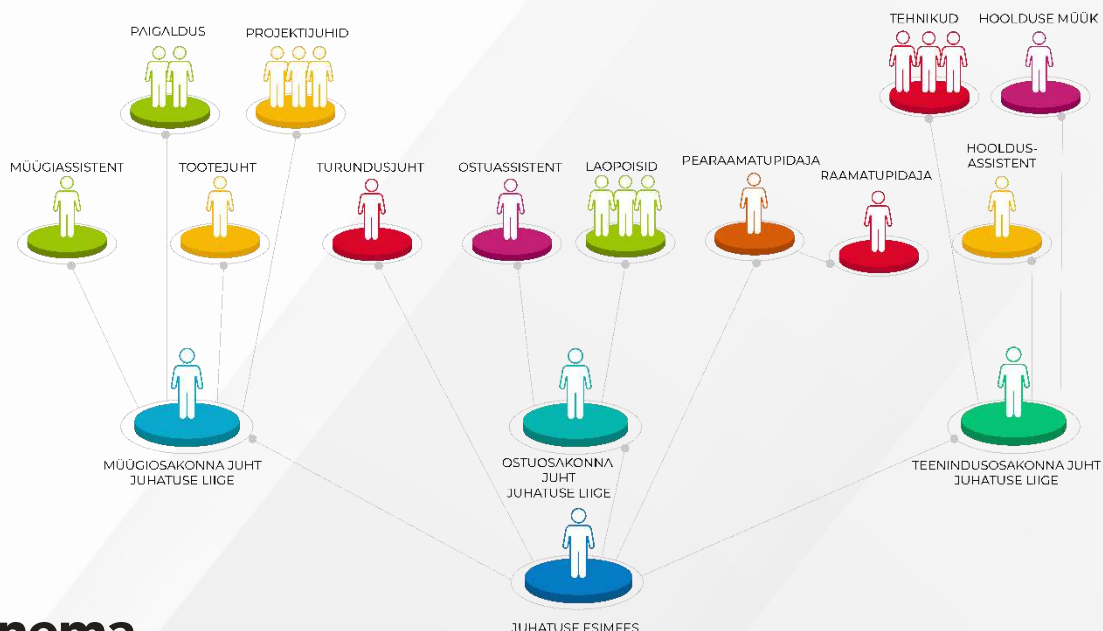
PAIGALDUS
PROJEKTIJUHID
TEHNIKUD
HOOLDUSE MÜÜK
MÜÜGIASSISTENT
TOOTEJUHT
TURUNDUSJUHT
OSTUASSISTENT
LAOPOISID
PEARAAMATUPIDAJA
RAAMATUPIDAJA
HOOLDUS-ASSISTENT
MÜÜGIOSAKONNA JUHT JUHATUSE LIIGE
OSTUOSAKONNA JUHT JUHATUSE LIIGE
TEENINDUSOSAKONNA JUHT JUHATUSE LIIGE
JUHATUSE ESIMEES
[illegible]